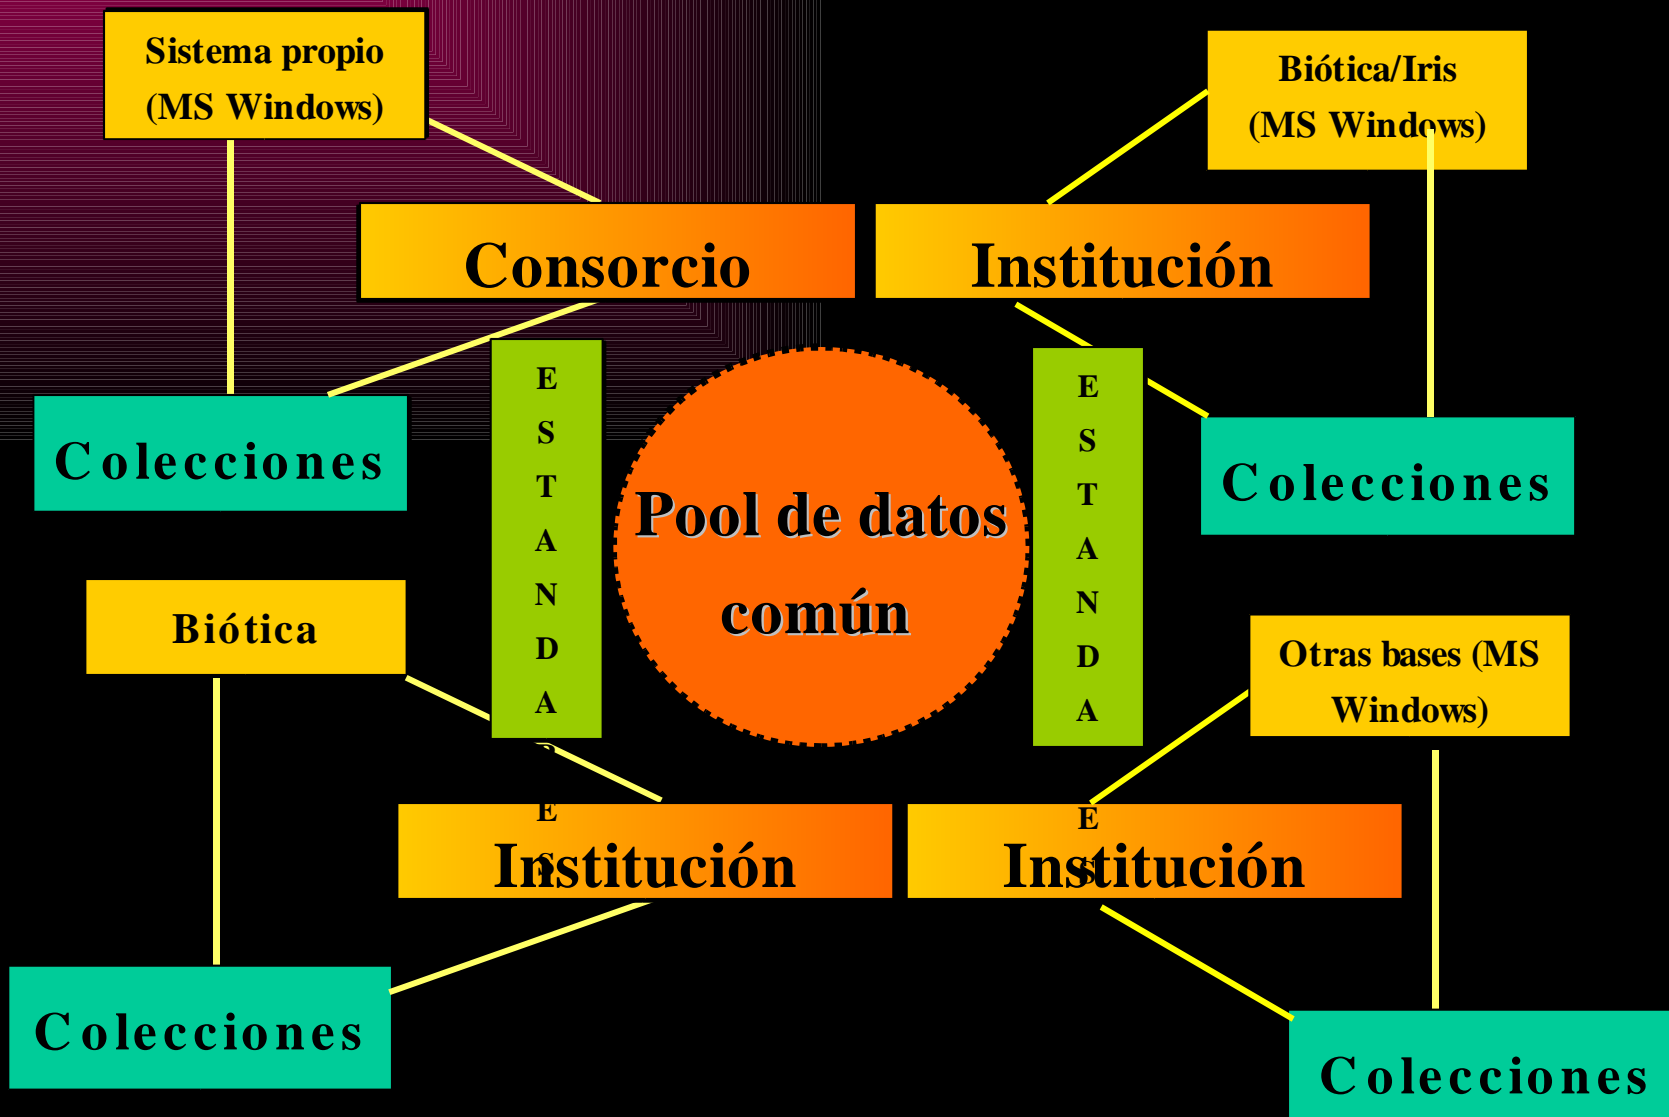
Sistema propio (MS Windows)

Biótica/Iris (MS Windows)

Consorcio

Institución

Colecciones

E S T A N D A R E S

Pool de datos común

E S T A N D A R E S

Colecciones

Biótica

Otras bases (MS Windows)

Institución

Institución

Colecciones

Colecciones